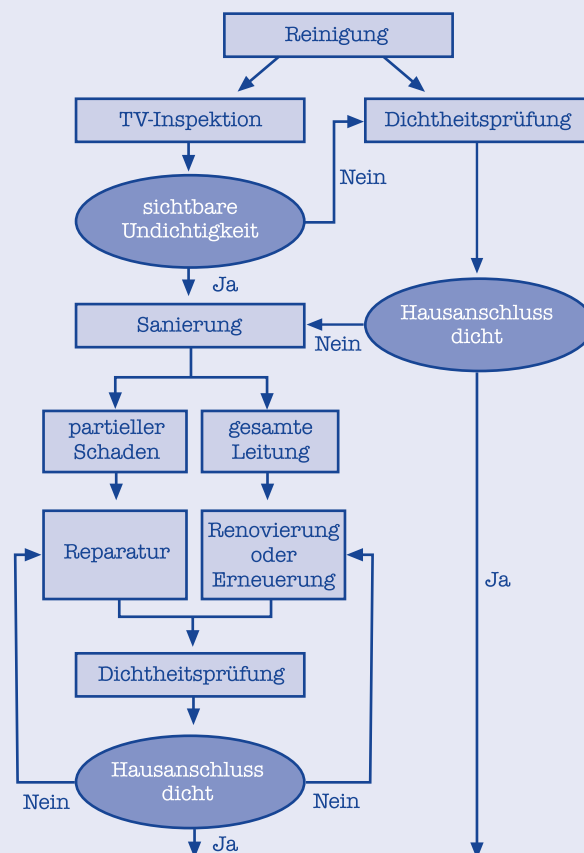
Reinigung

TV-Inspektion

Dichtheitsprüfung

Nein

sichtbare Undichtigkeit

Ja

Hausanschluss dicht

Sanierung

Nein

partieller Schaden

gesamte Leitung

Reparatur

Renovierung oder Erneuerung

Ja

Dichtheitsprüfung

Hausanschluss dicht

Nein

Nein

Ja